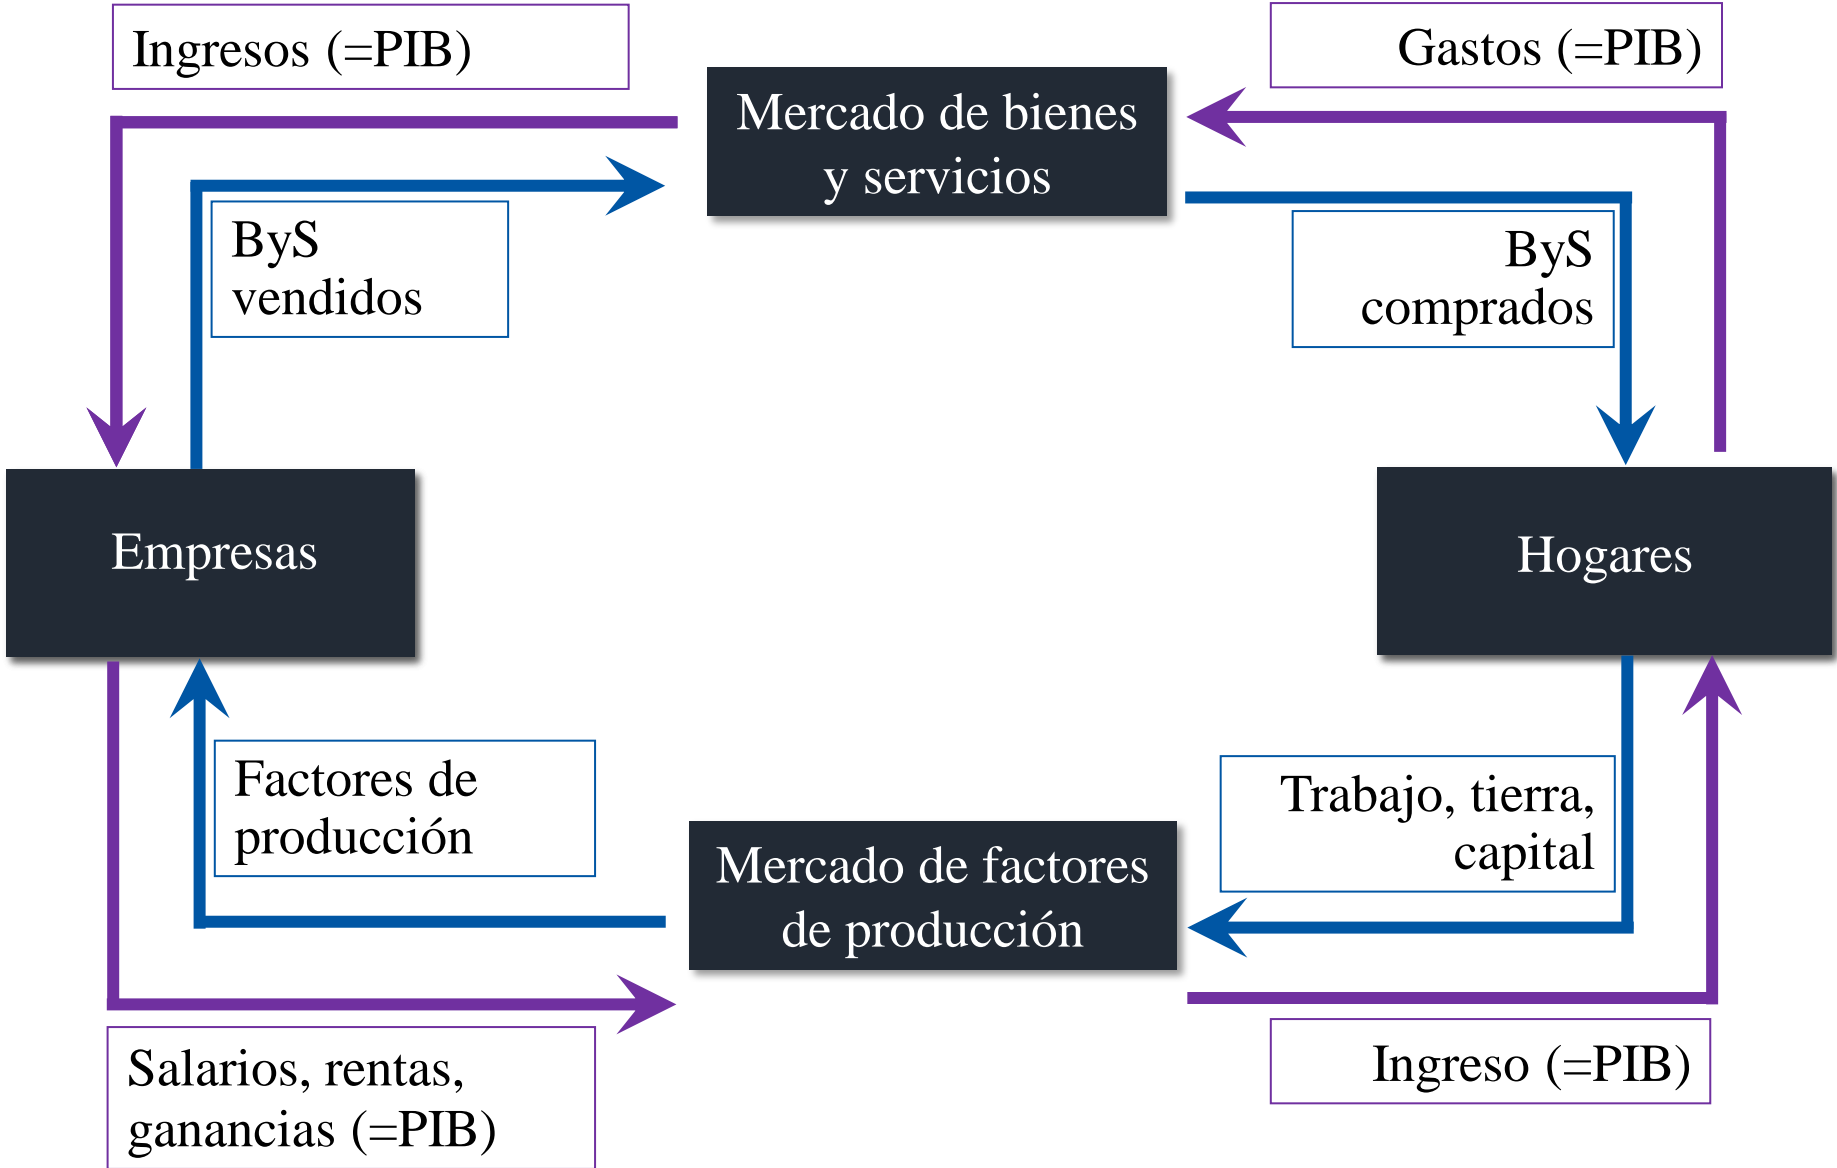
Ingresos (=PIB)

Mercado de bienes y servicios

Gastos (=PIB)

ByS vendidos

ByS comprados

Empresas

Hogares

Factores de producción

Mercado de factores de producción

Trabajo, tierra, capital

Salarios, rentas, ganancias (=PIB)

Ingreso (=PIB)